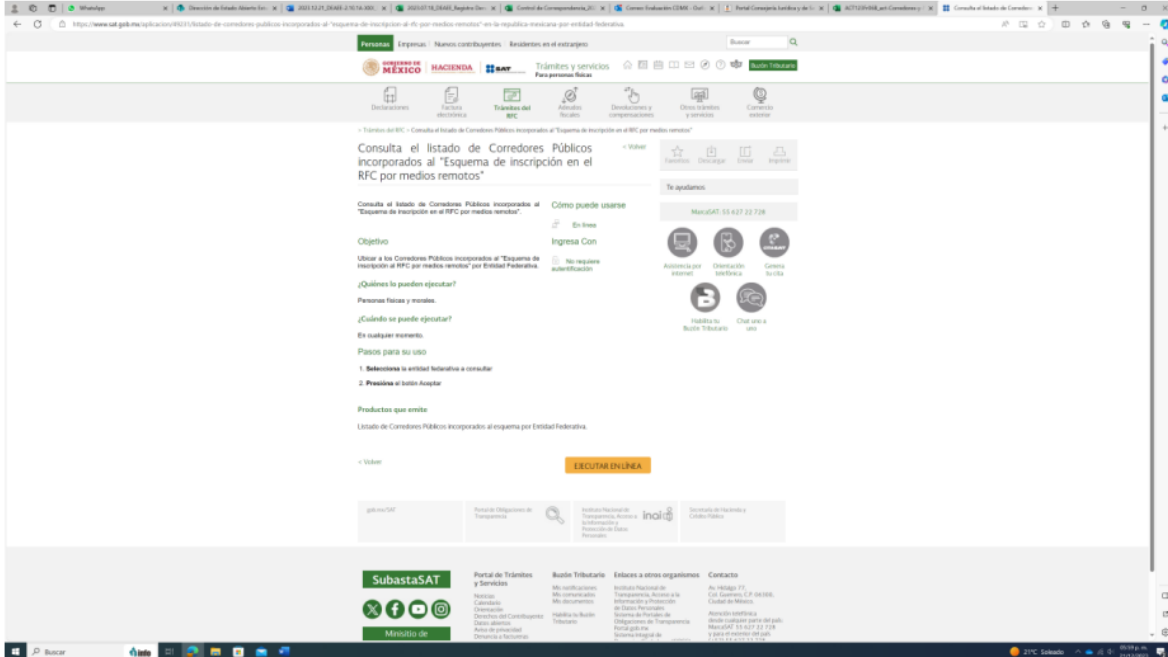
WhatsApp | Dirección de Estado Abierto | 2023.12.21_DEAEE-2.10.1A-001 | 2023.07.19_DEAEE_Registro | Control de Correspondencia 20 | Correo: Evaluación CDMX - Outl | Portal Consejería Jurídica y de | ACT1205458_act Corredores | Consulta el listado de Corredor

https://www.sat.gob.mx/aplicacion/49031/listado-de-corredores-publicos-incorporados-al-"esquema-de-inscripcion-al-rfc-por-medios-remotos"-en-la-republica-mexicana-por-entidad-federativa.

Personas | Empresas | Nuevos contribuyentes | Residentes en el extranjero | Buscar

GOBIERNO DE MÉXICO | HACIENDA | SAT | Trámites y servicios Para personas físicas | Buzón Tributario

Declaraciones | Factura electrónica | Trámites del RFC | Adeudos fiscales | Devoluciones y compensaciones | Otros trámites y servicios | Comercio exterior

< Trámites del RFC > Consulta el listado de Corredores Públicos incorporados al "Esquema de inscripción en el RFC por medios remotos"

Consulta el listado de Corredores Públicos incorporados al "Esquema de inscripción en el RFC por medios remotos"

< Volver

Favoritos | Descargar | Enviar | Imprimir

Te ayudamos

MarcaSAT: 55 627 22 728

Asistencia por internet | Orientación telefónica | Genera tu cita | Habilita tu Buzón Tributario | Chat uno a uno

Consulta el listado de Corredores Públicos incorporados al "Esquema de inscripción en el RFC por medios remotos".

Cómo puede usarse

En línea

Objetivo

Ingresa Con

Ubicar a los Corredores Públicos incorporados al "Esquema de inscripción al RFC por medios remotos" por Entidad Federativa.

No requiere autentificación

¿Quiénes lo pueden ejecutar?

Personas físicas y morales.

¿Cuándo se puede ejecutar?

En cualquier momento.

Pasos para su uso

1. Selecciona la entidad federativa a consultar

2. Presiona el botón Aceptar

Productos que emite

Listado de Corredores Públicos incorporados al esquema por Entidad Federativa.

< Volver

EJECUTAR EN LÍNEA

gob.mx/SAT | Portal de Obligaciones de Transparencia | Instituto Nacional de Transparencia, Acceso a la Información y Protección de Datos Personales inai | Secretaría de Hacienda y Crédito Público

SubastaSAT

Ministrio de

Portal de Trámites y Servicios
Noticias
Calendario
Orientación
Derechos del Contribuyente
Datos abiertos
Aviso de privacidad
Denuncia a funcionarios

Buzón Tributario
Mis notificaciones
Mis comunicados
Mis documentos
Habilita tu Buzón Tributario

Enlaces a otros organismos
Instituto Nacional de Transparencia, Acceso a la Información y Protección de Datos Personales
Sistema de Portales de Obligaciones de Transparencia
Portal gob.mx
Sistema Integral de

Contacto
Av. Hidalgo 77, Col. Guerrero, C.P. 06300, Ciudad de México.
Atención telefónica desde cualquier parte del país MarcaSAT 55 627 22 728 y para el exterior del país

Buscar | 21°C Soleado | 05:55 p.m.